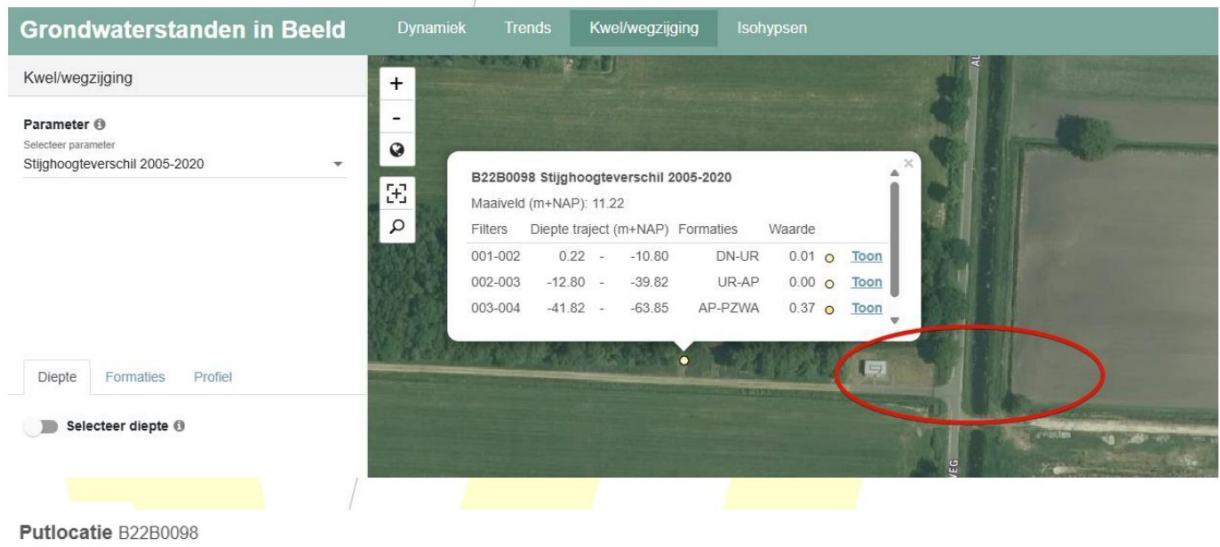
Grondwaterstanden in Beeld Dynamiek Trends Kwel/wegzijging Isohypsen

Kwel/wegzijging

Parameter
Selecteer parameter
Stijghoogteverschil 2005-2020

+
-

B22B0098 Stijghoogteverschil 2005-2020
Maaiveld (m+NAP): 11.22

| Filters | Diepte traject (m+NAP) | | | Formaties | Waarde | |
|---|---|---|---|---|---|---|
| 001-002 | 0.22 | - | -10.80 | DN-UR | 0.01 | Toon |
| 002-003 | -12.80 | - | -39.82 | UR-AP | 0.00 | Toon |
| 003-004 | -41.82 | - | -63.85 | AP-PZWA | 0.37 | Toon |

Diepte Formaties Profiel

Selecteer diepte

Putlocatie B22B0098